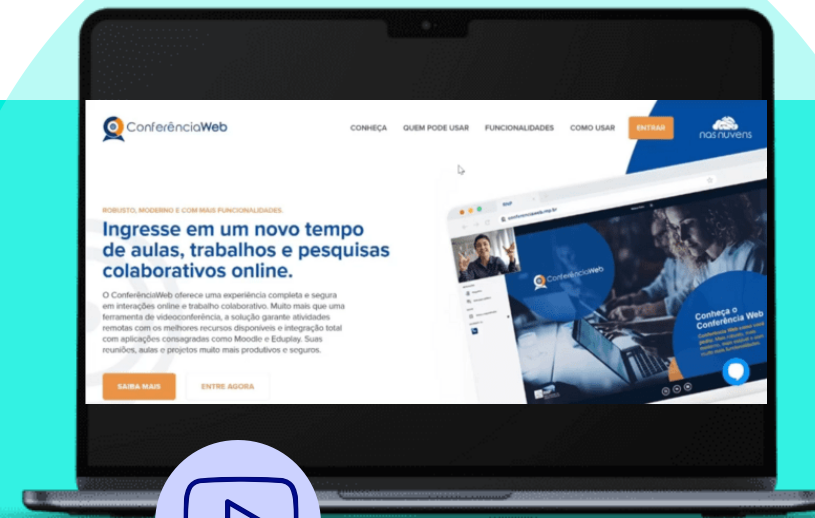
ConferênciaWeb

CONHEÇA QUEM PODE USAR FUNCIONALIDADES COMO USAR ENTRAR

nas nuvens

ROBUSTO, MODERNO E COM MAIS FUNCIONALIDADES.

Ingresse em um novo tempo de aulas, trabalhos e pesquisas colaborativos online.

O ConferênciaWeb oferece uma experiência completa e segura em interações online e trabalho colaborativo. Muito mais que uma ferramenta de videoconferência, a solução garante atividades remotas com os melhores recursos disponíveis e integração total com aplicações consagradas como Moodle e Eduplay. Suas reuniões, aulas e projetos muito mais produtivos e seguros.

SAIBA MAIS ENTRE AGORA

ConferênciaWeb

Conheça o Conferência Web

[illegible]